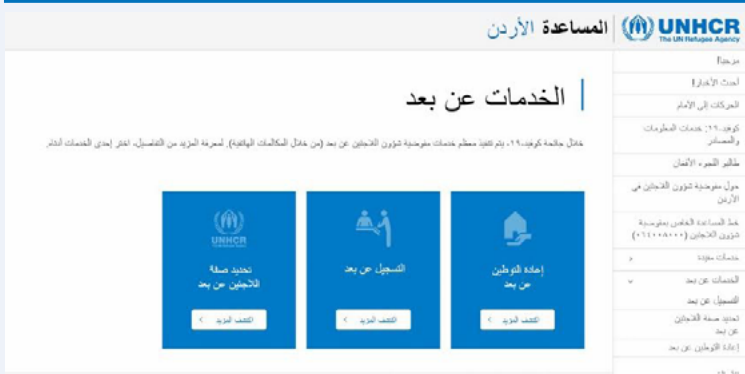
UNHCR
The UN Refugee Agency
المساعدة الأردن

مرحباً
أحدث الأخبار
الحركات إلى الأمام
كوفيد-١٩: خدمات المعلومات والمصادر
طالبو اللجوء الأفغان
حول مفوضية شؤون اللاجئين في الأردن
خط المساعدة الخاص بمفوضية شؤون اللاجئين (٠٦٤٠٠٨٠٠٠)
خدمات محددة
الخدمات عن بعد
التسجيل عن بعد
تجديد صفة اللاجئين عن بعد
إعادة التوطين عن بعد

الخدمات عن بعد

خلال جائحة كوفيد-١٩، يتم تقديم معظم خدمات مفوضية شؤون اللاجئين عن بعد (من خلال المكالمات الهاتفية). لمعرفة المزيد من التفاصيل، اختر إحدى الخدمات أدناه.

UNHCR
تجديد صفة اللاجئين عن بعد
اكتشف المزيد

التسجيل عن بعد
اكتشف المزيد

إعادة التوطين عن بعد
اكتشف المزيد